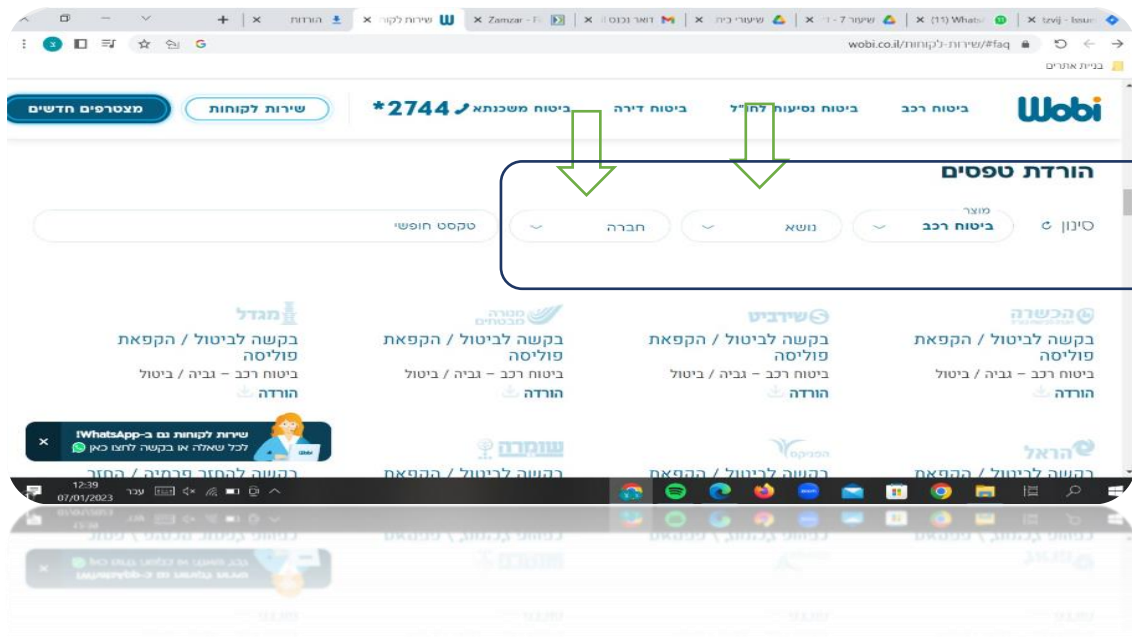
tzvij - Issue | (11) WhatsApp | שיעור 7 | שיעורי בית | דואר נכנס | Zamzar | שירות לקוחות | הורדות

wobi.co.il/שירות-לקוחות/#faq

בניית אתרים

Wobi ביטוח רכב ביטוח נסיעות לחו"ל ביטוח דירה ביטוח משכנתא *2744 שירות לקוחות מצטרפים חדשים

הורדת טפסים

סינון מוצר ביטוח רכב נושא חברה טקסט חופשי

הכשרה
בקשה לביטול / הקפאת פוליסה
ביטוח רכב – גביה / ביטול
הורדה

שירביט
בקשה לביטול / הקפאת פוליסה
ביטוח רכב – גביה / ביטול
הורדה

סמרה מבטחים
בקשה לביטול / הקפאת פוליסה
ביטוח רכב – גביה / ביטול
הורדה

מגדל
בקשה לביטול / הקפאת פוליסה
ביטוח רכב – גביה / ביטול
הורדה

הראל
בקשה לביטול / הקפאת

הפניקס
בקשה לביטול / הקפאת

שומרה
בקשה לביטול / הקפאת

בקשה להחזר פרמיה / החזר

שירות לקוחות גם ב-WhatsApp!
לכל שאלה או בקשה לחצו כאן

12:39
07/01/2023
עבר